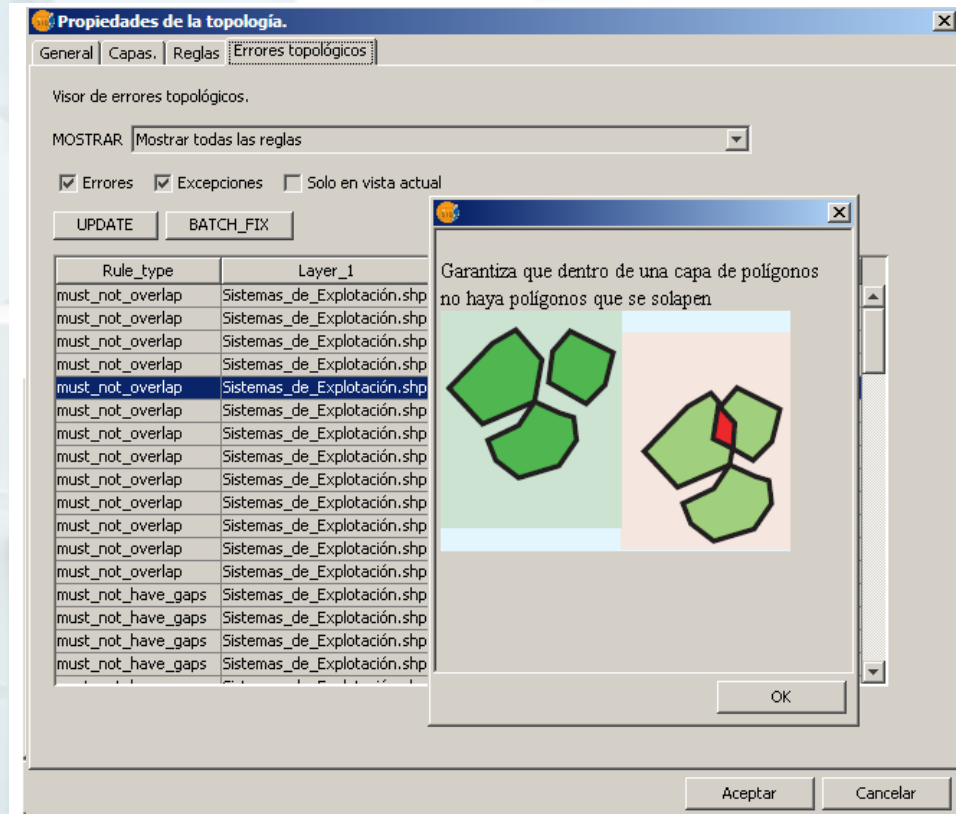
Propiedades de la topología.

General | Capas. | Reglas | Errores topológicos

Visor de errores topológicos.

MOSTRAR Mostrar todas las reglas

Errores Excepciones Solo en vista actual

UPDATE BATCH_FIX

| Rule_type | Layer_1 |
|---|---|
| must_not_overlap | Sistemas_de_Explotación.shp |
| must_not_overlap | Sistemas_de_Explotación.shp |
| must_not_overlap | Sistemas_de_Explotación.shp |
| must_not_overlap | Sistemas_de_Explotación.shp |
| must_not_overlap | Sistemas_de_Explotación.shp |
| must_not_overlap | Sistemas_de_Explotación.shp |
| must_not_overlap | Sistemas_de_Explotación.shp |
| must_not_overlap | Sistemas_de_Explotación.shp |
| must_not_overlap | Sistemas_de_Explotación.shp |
| must_not_overlap | Sistemas_de_Explotación.shp |
| must_not_overlap | Sistemas_de_Explotación.shp |
| must_not_overlap | Sistemas_de_Explotación.shp |
| must_not_overlap | Sistemas_de_Explotación.shp |
| must_not_have_gaps | Sistemas_de_Explotación.shp |
| must_not_have_gaps | Sistemas_de_Explotación.shp |
| must_not_have_gaps | Sistemas_de_Explotación.shp |
| must_not_have_gaps | Sistemas_de_Explotación.shp |

Garantiza que dentro de una capa de polígonos no haya polígonos que se solapen

OK

Aceptar Cancelar